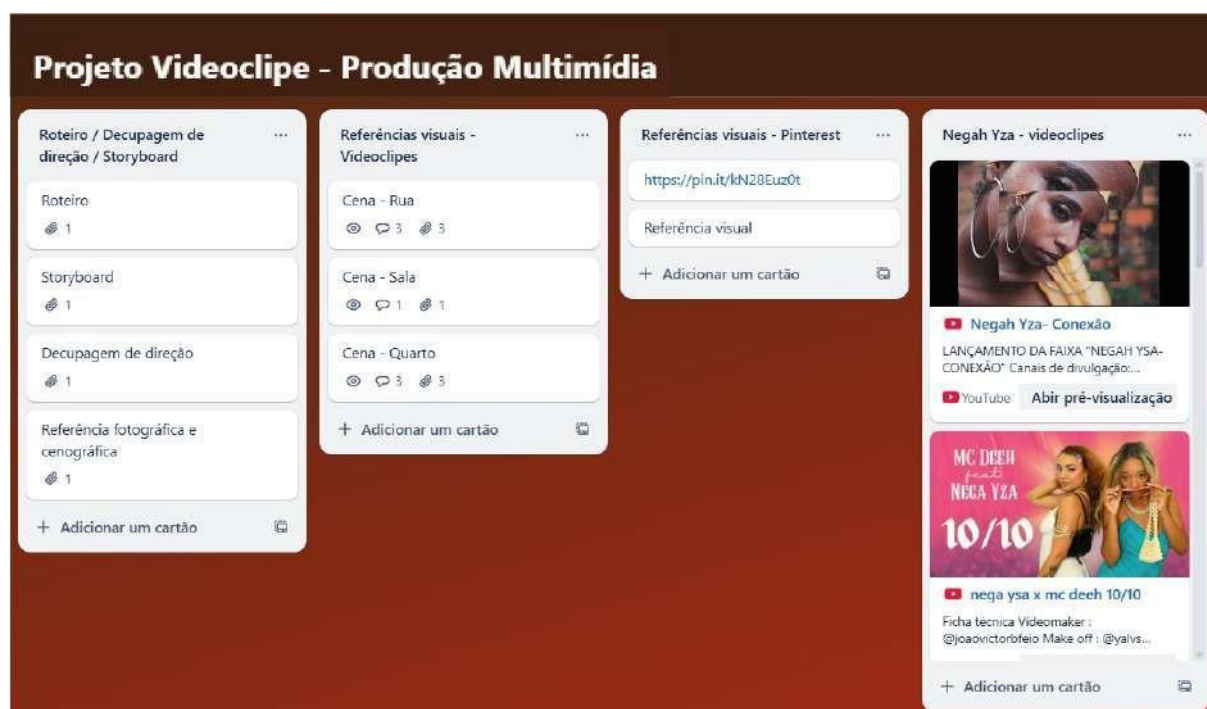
Projeto Videoclipe - Produção Multimídia

Roteiro / Decupagem de direção / Storyboard ...

Roteiro
1

Storyboard
1

Decupagem de direção
1

Referência fotográfica e cenográfica
1

+ Adicionar um cartão

Referências visuais - Videoclipes ...

Cena - Rua
3 3

Cena - Sala
1 1

Cena - Quarto
3 3

+ Adicionar um cartão

Referências visuais - Pinterest ...

https://pin.it/kN28Euz0t

Referência visual

+ Adicionar um cartão

Negah Yza - videoclipes ...

Negah Yza- Conexão

LANÇAMENTO DA FAIXA "NEGAH YSA- CONEXÃO" Canais de divulgação:...

YouTube Abir pré-visualização

MC DEEH feat. NEGA YZA 10/10

nega ysa x mc deeh 10/10

Ficha técnica Videomaker : @joaovictorbfeio Make off : @yalvs...

+ Adicionar um cartão